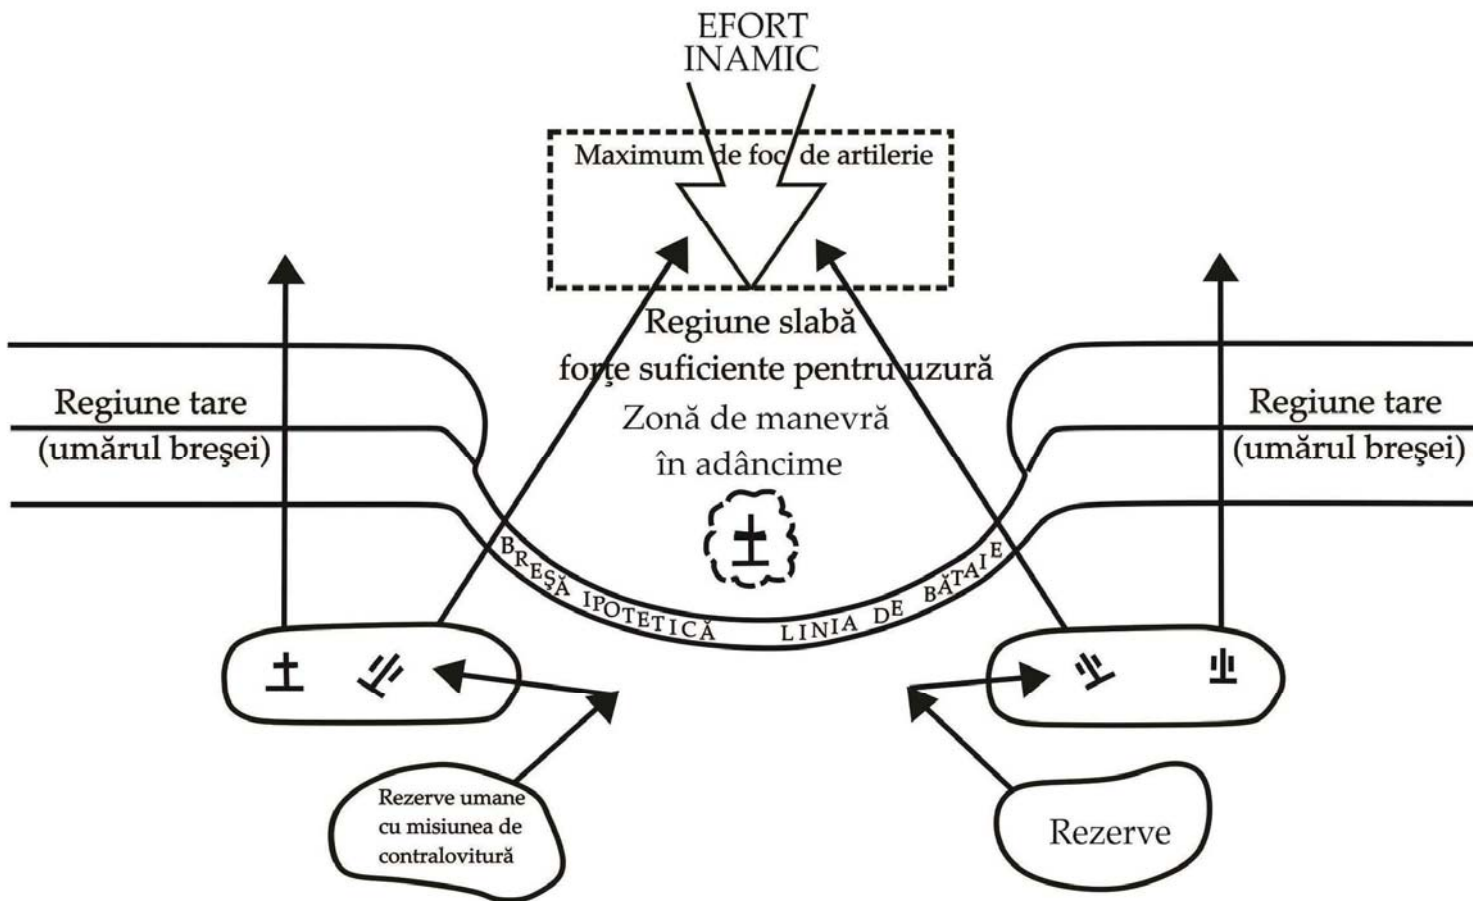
EFORT
INAMIC

Maximum de foc de artilerie

Regiune slabă
forțe suficiente pentru uzură
Zonă de manevră
în adâncime

Regiune tare
(umărul breşei)

Regiune tare
(umărul breşei)

BREŞĂ IPOTETICĂ LINIA DE BĂTAIE

Rezerve umane
cu misiunea de
contralovitură

Rezerve